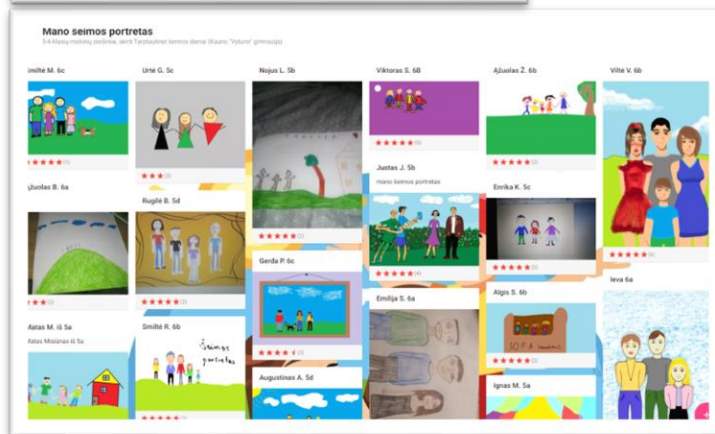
Mano šeimos portretas

5-6 klasių mokinių piešiniai, skirti Tarptautinei šeimos dienai (Kauno "Vyturio" gimnazija)

Smiltė M. 6c

★★★★★ (1)

Urtė G. 5c

★★★

Nojus L. 5b

★★★★★ (1)

Viktoras S. 6B

★★★★★ (1)

Ąžuolas Ž. 6b

★★★★★ (1)

Viltė V. 6b

★★★★★ (1)

Ąžuolas B. 6a

★★★ (1)

Rugilė B. 5d

★★★★★ (1)

Gerda P. 6c

★★★★ (1)

Justas J. 5b

mano šeimos portretas

★★★★★ (4)

Emilija S. 6a

Enrika K. 5c

★★★★★ (2)

Algis S. 6b

★★★★★ (1)

Ignas M. 5a

Ieva 6a

Matas M. iš 5a

Matas Mislinas iš 5a

Smiltė R. 6b

šeimos portretas

★★★★★ (1)

Augustinas A. 5d